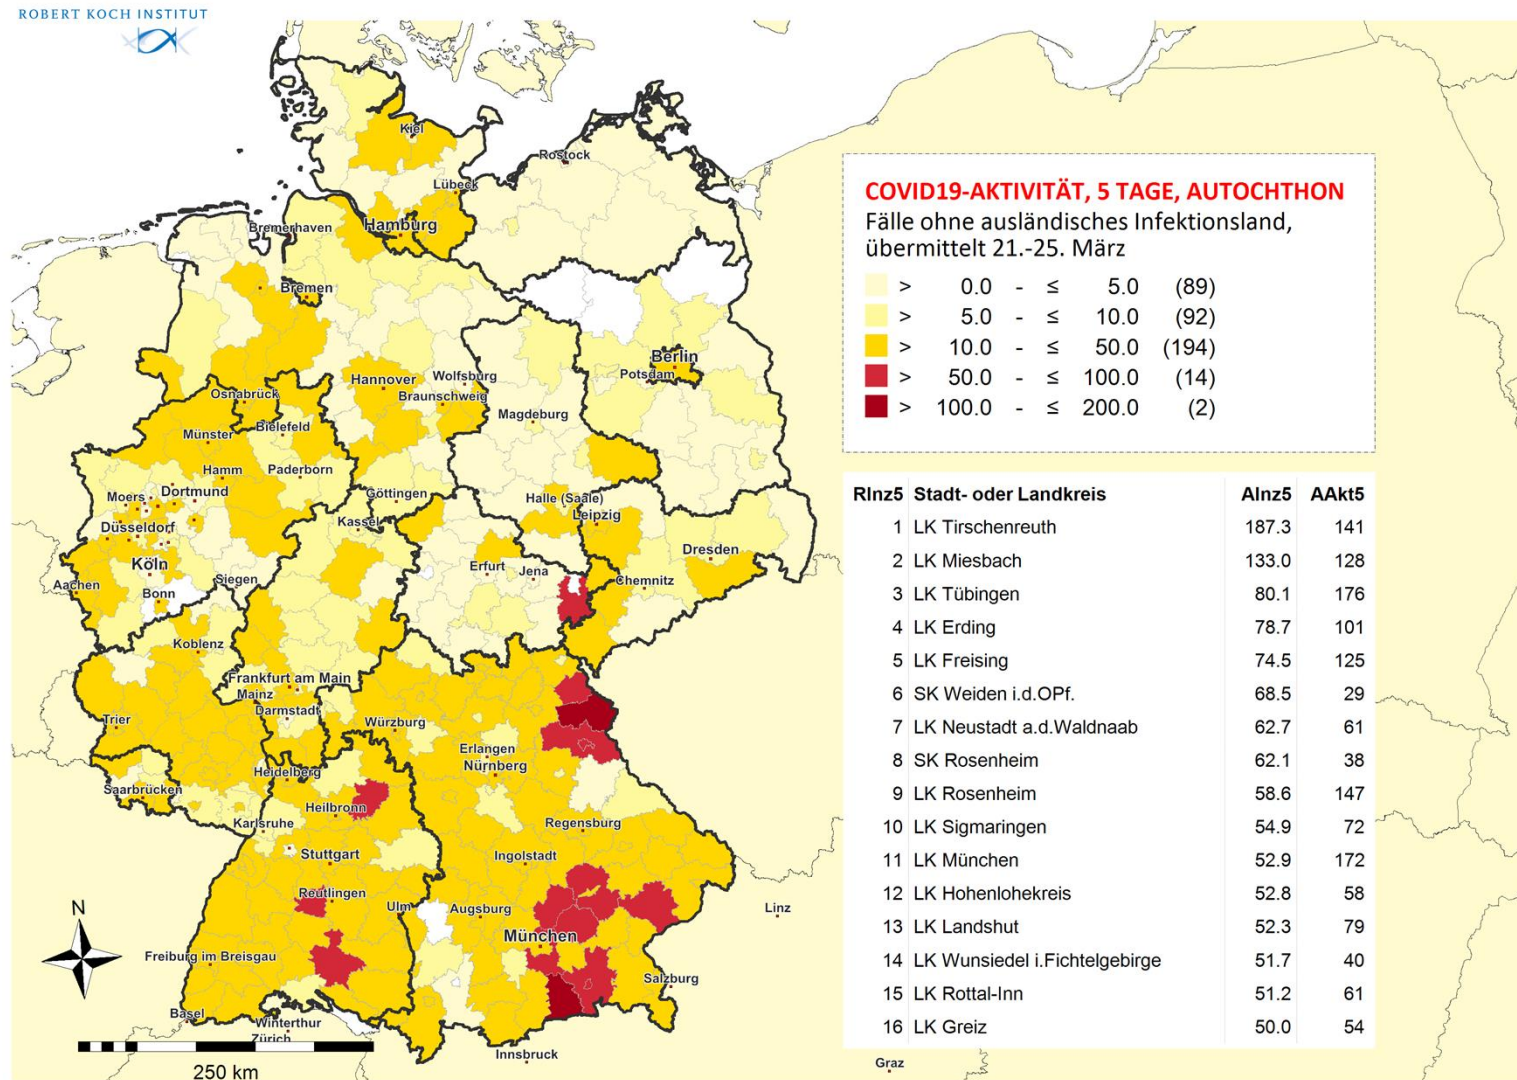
ROBERT KOCH INSTITUT

COVID19-AKTIVITÄT, 5 TAGE, AUTOCHTHON
Fälle ohne ausländisches Infektionsland, übermittelt 21.-25. März

> 0.0 - ≤ 5.0 (89)
> 5.0 - ≤ 10.0 (92)
> 10.0 - ≤ 50.0 (194)
> 50.0 - ≤ 100.0 (14)
> 100.0 - ≤ 200.0 (2)

| RInz5 | Stadt- oder Landkreis | AInz5 | AAkt5 |
|---|---|---|---|
| 1 | LK Tirschenreuth | 187.3 | 141 |
| 2 | LK Miesbach | 133.0 | 128 |
| 3 | LK Tübingen | 80.1 | 176 |
| 4 | LK Erding | 78.7 | 101 |
| 5 | LK Freising | 74.5 | 125 |
| 6 | SK Weiden i.d.OPf. | 68.5 | 29 |
| 7 | LK Neustadt a.d.Waldnaab | 62.7 | 61 |
| 8 | SK Rosenheim | 62.1 | 38 |
| 9 | LK Rosenheim | 58.6 | 147 |
| 10 | LK Sigmaringen | 54.9 | 72 |
| 11 | LK München | 52.9 | 172 |
| 12 | LK Hohenlohekreis | 52.8 | 58 |
| 13 | LK Landshut | 52.3 | 79 |
| 14 | LK Wunsiedel i.Fichtelgebirge | 51.7 | 40 |
| 15 | LK Rottal-Inn | 51.2 | 61 |
| 16 | LK Greiz | 50.0 | 54 |

Kiel
Rostock
Lübeck
Hamburg
Bremerhaven
Bremen
Berlin
Potsdam
Hannover
Wolfsburg
Braunschweig
Osnabrück
Magdeburg
Münster
Bielefeld
Hamm
Paderborn
Moers
Dortmund
Göttingen
Halle (Saale)
Leipzig
Düsseldorf
Kassel
Dresden
Köln
Erfurt
Jena
Aachen
Siegen
Chemnitz
Bonn
Koblenz
Frankfurt am Main
Mainz
Darmstadt
Trier
Würzburg
Erlangen
Nürnberg
Heidelberg
Saarbrücken
Heilbronn
Karlsruhe
Regensburg
Stuttgart
Ingolstadt
Reutlingen
Ulm
Augsburg
Linz
München
N
Freiburg im Breisgau
Salzburg
Basel
Winterthur
Zürich
Innsbruck
250 km
Graz